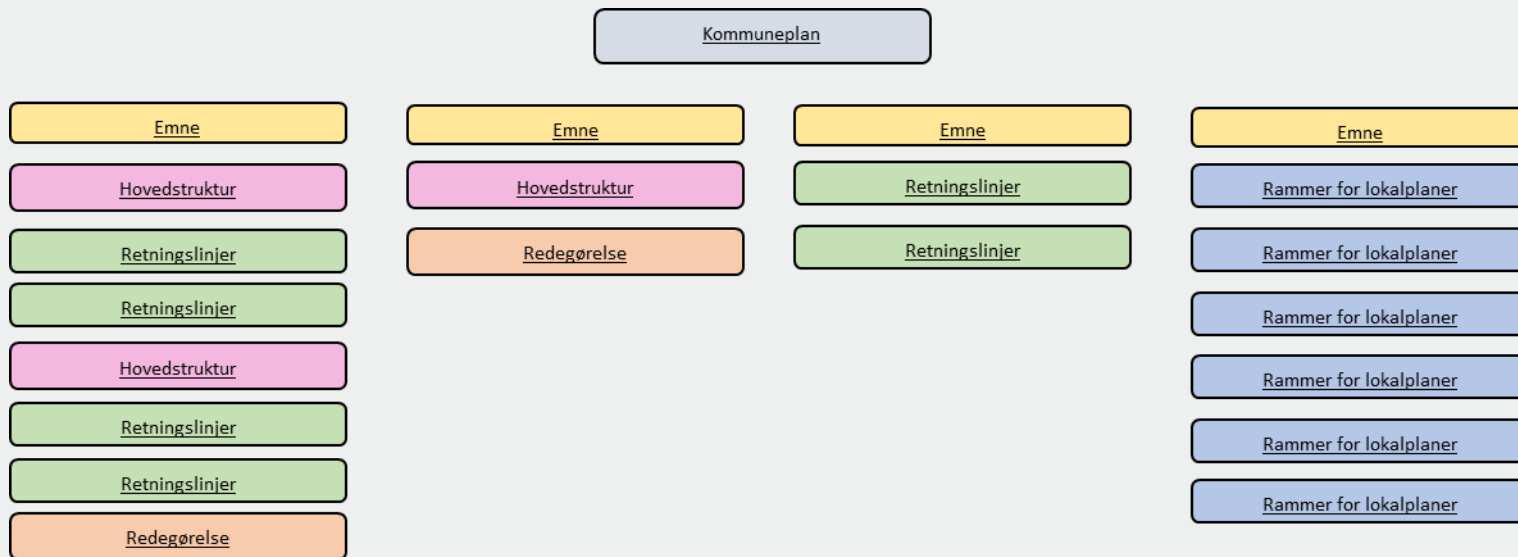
Kommuneplan

Emne

Hovedstruktur

Retningslinjer

Retningslinjer

Hovedstruktur

Retningslinjer

Retningslinjer

Redegørelse

Emne

Hovedstruktur

Redegørelse

Emne

Retningslinjer

Retningslinjer

Emne

Rammer for lokalplaner

Rammer for lokalplaner

Rammer for lokalplaner

Rammer for lokalplaner

Rammer for lokalplaner

Rammer for lokalplaner